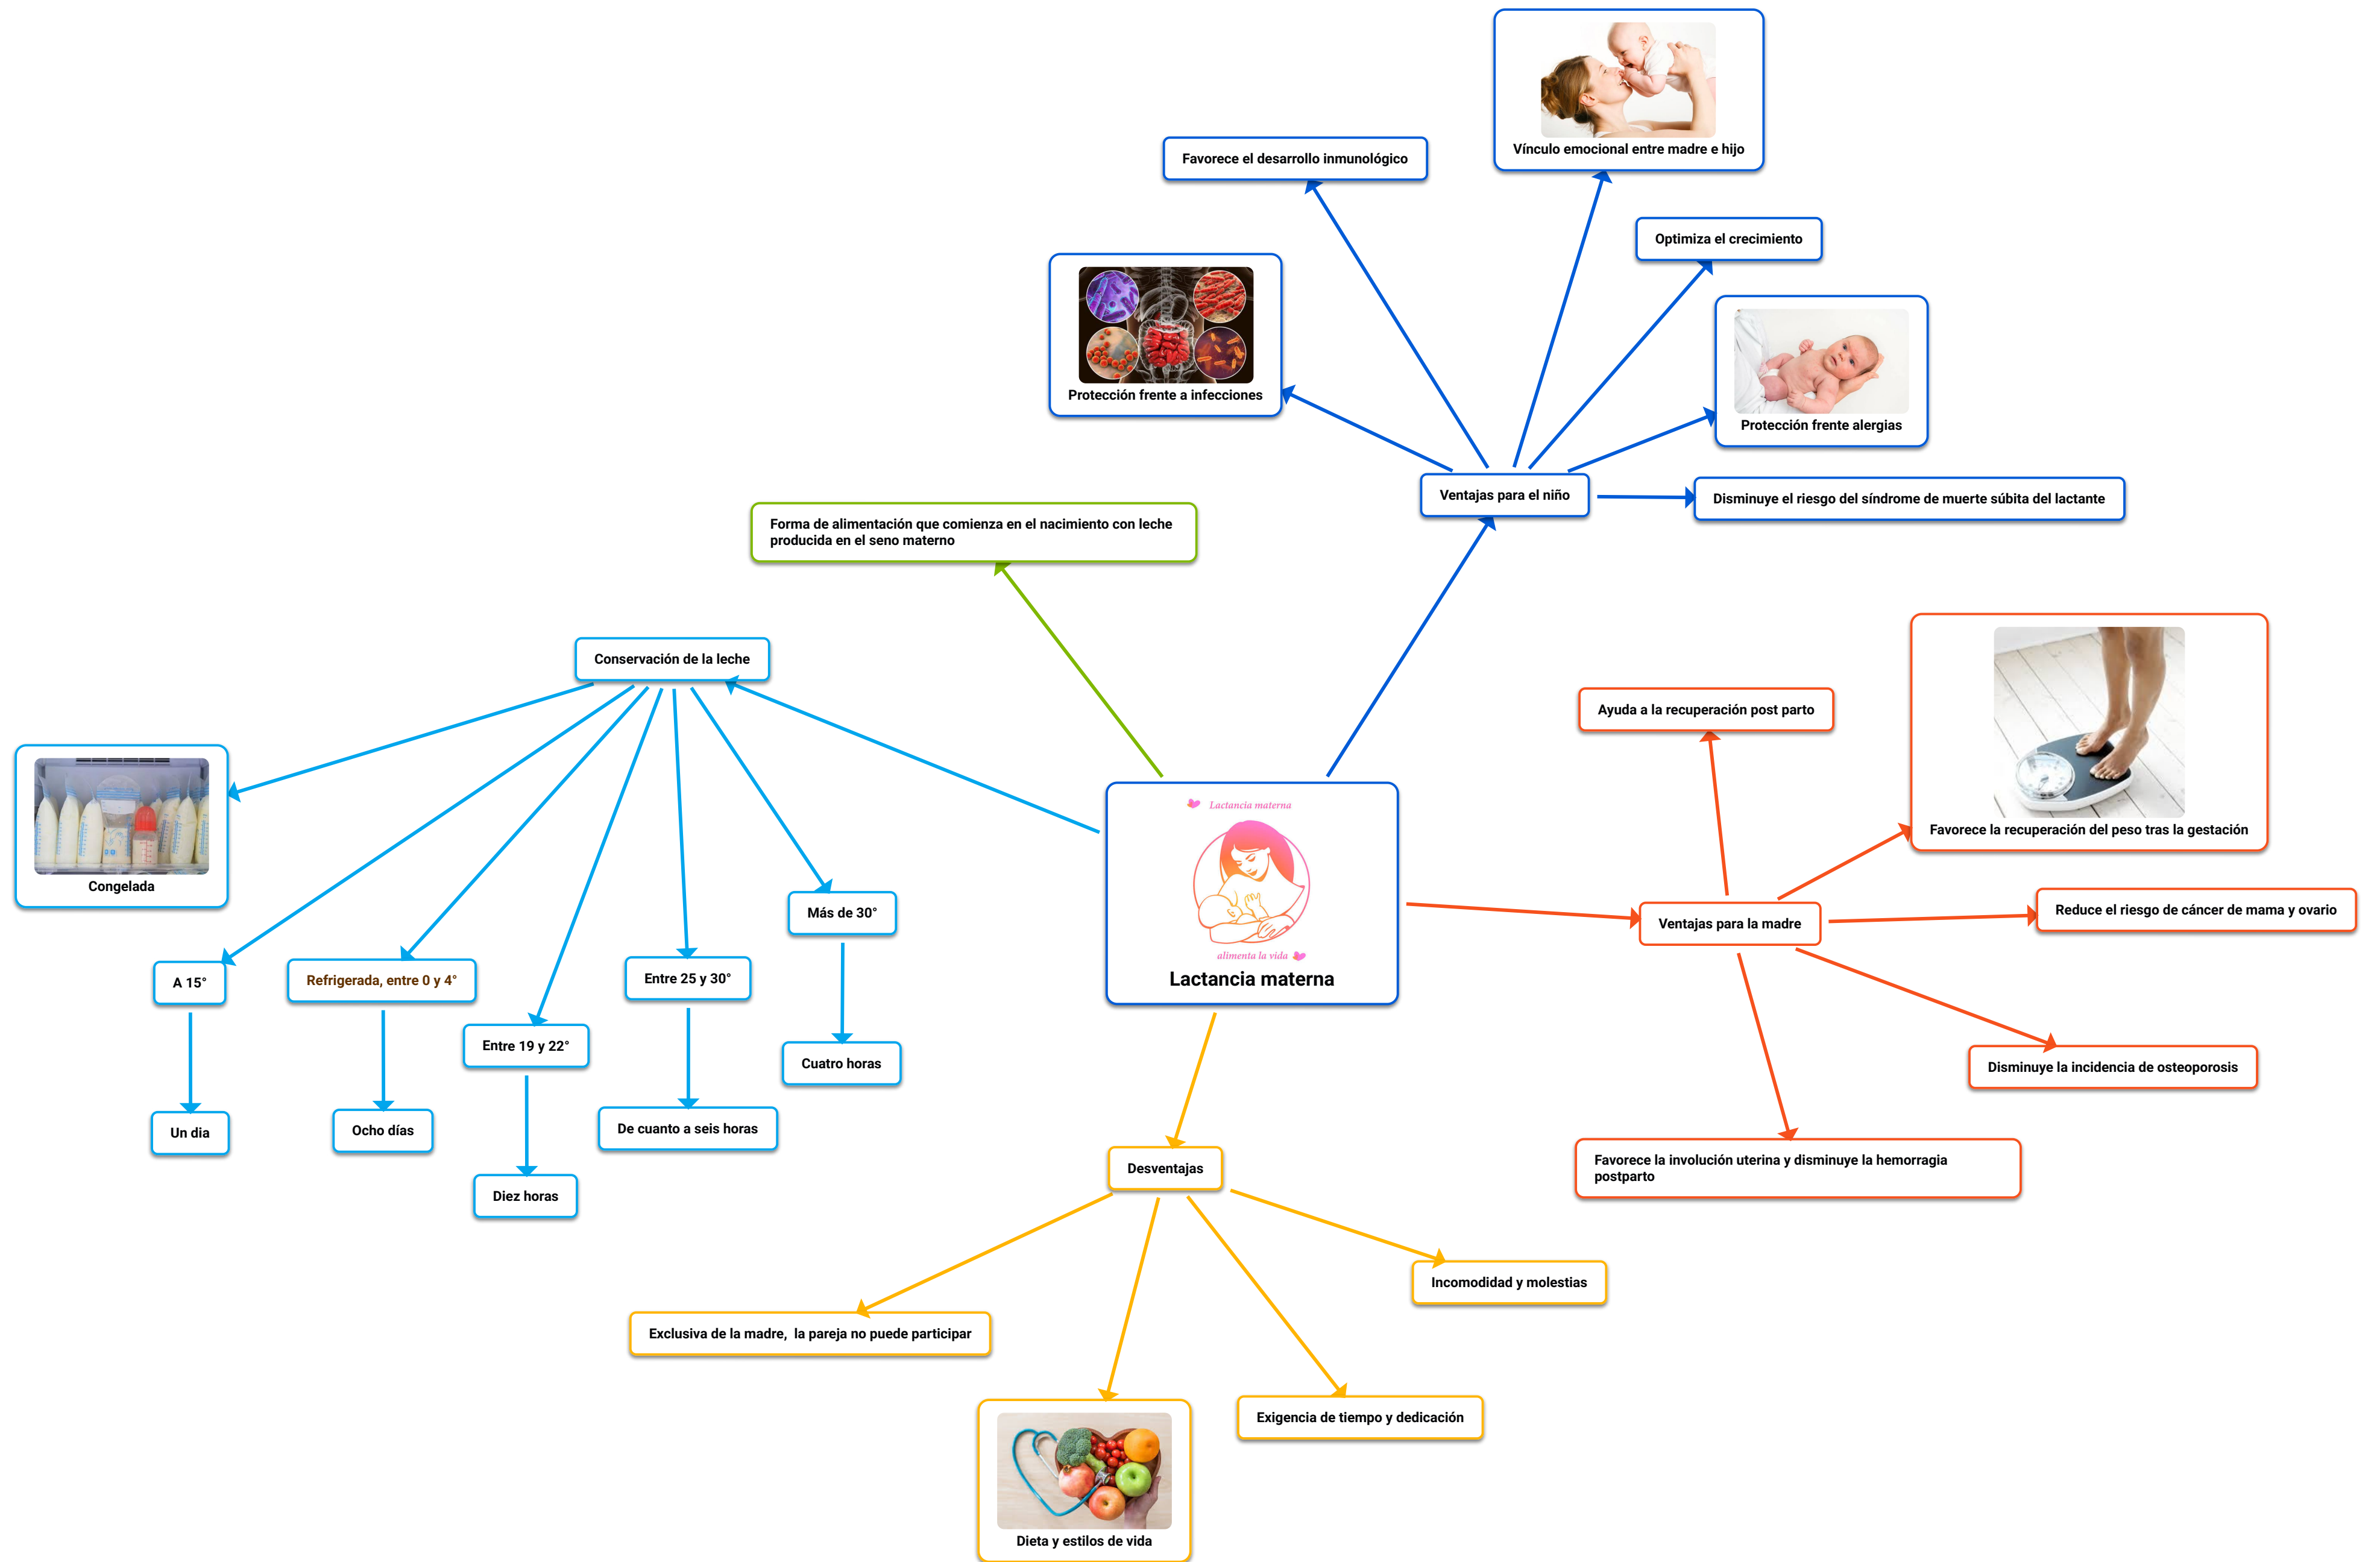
Vínculo emocional entre madre e hijo

Favorece el desarrollo inmunológico

Optimiza el crecimiento

Protección frente a infecciones

Protección frente alergias

Ventajas para el niño

Disminuye el riesgo del síndrome de muerte súbita del lactante

Forma de alimentación que comienza en el nacimiento con leche producida en el seno materno

Conservación de la leche

Congelada

Más de 30°

A 15°

Refrigerada, entre 0 y 4°

Entre 25 y 30°

Entre 19 y 22°

Cuatro horas

Un dia

Ocho días

De cuanto a seis horas

Diez horas

Lactancia materna

alimenta la vida

Lactancia materna

Ayuda a la recuperación post parto

Favorece la recuperación del peso tras la gestación

Ventajas para la madre

Reduce el riesgo de cáncer de mama y ovario

Disminuye la incidencia de osteoporosis

Favorece la involución uterina y disminuye la hemorragia postparto

Desventajas

Incomodidad y molestias

Exclusiva de la madre,  la pareja no puede participar

Exigencia de tiempo y dedicación

Dieta y estilos de vida